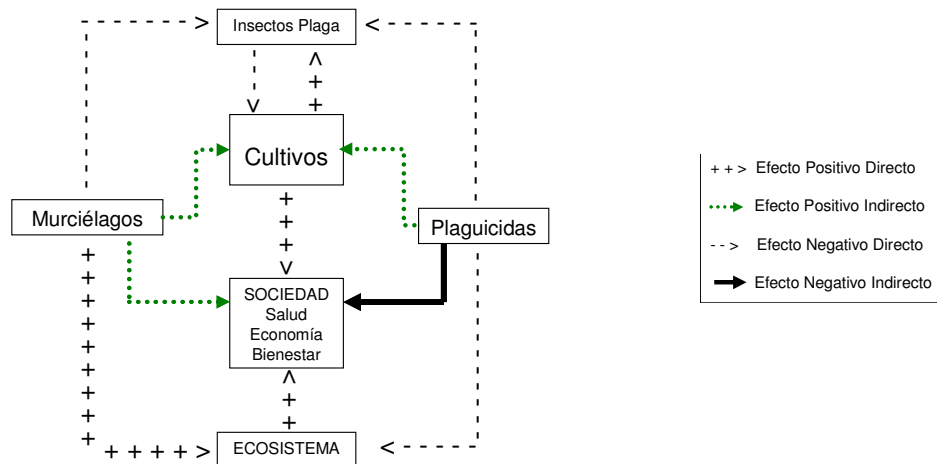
Insectos Plaga

Cultivos

Murciélagos

Plaguicidas

SOCIEDAD
Salud
Economía
Bienestar

ECOSISTEMA

+ + > Efecto Positivo Directo

Efecto Positivo Indirecto

- - > Efecto Negativo Directo

Efecto Negativo Indirecto